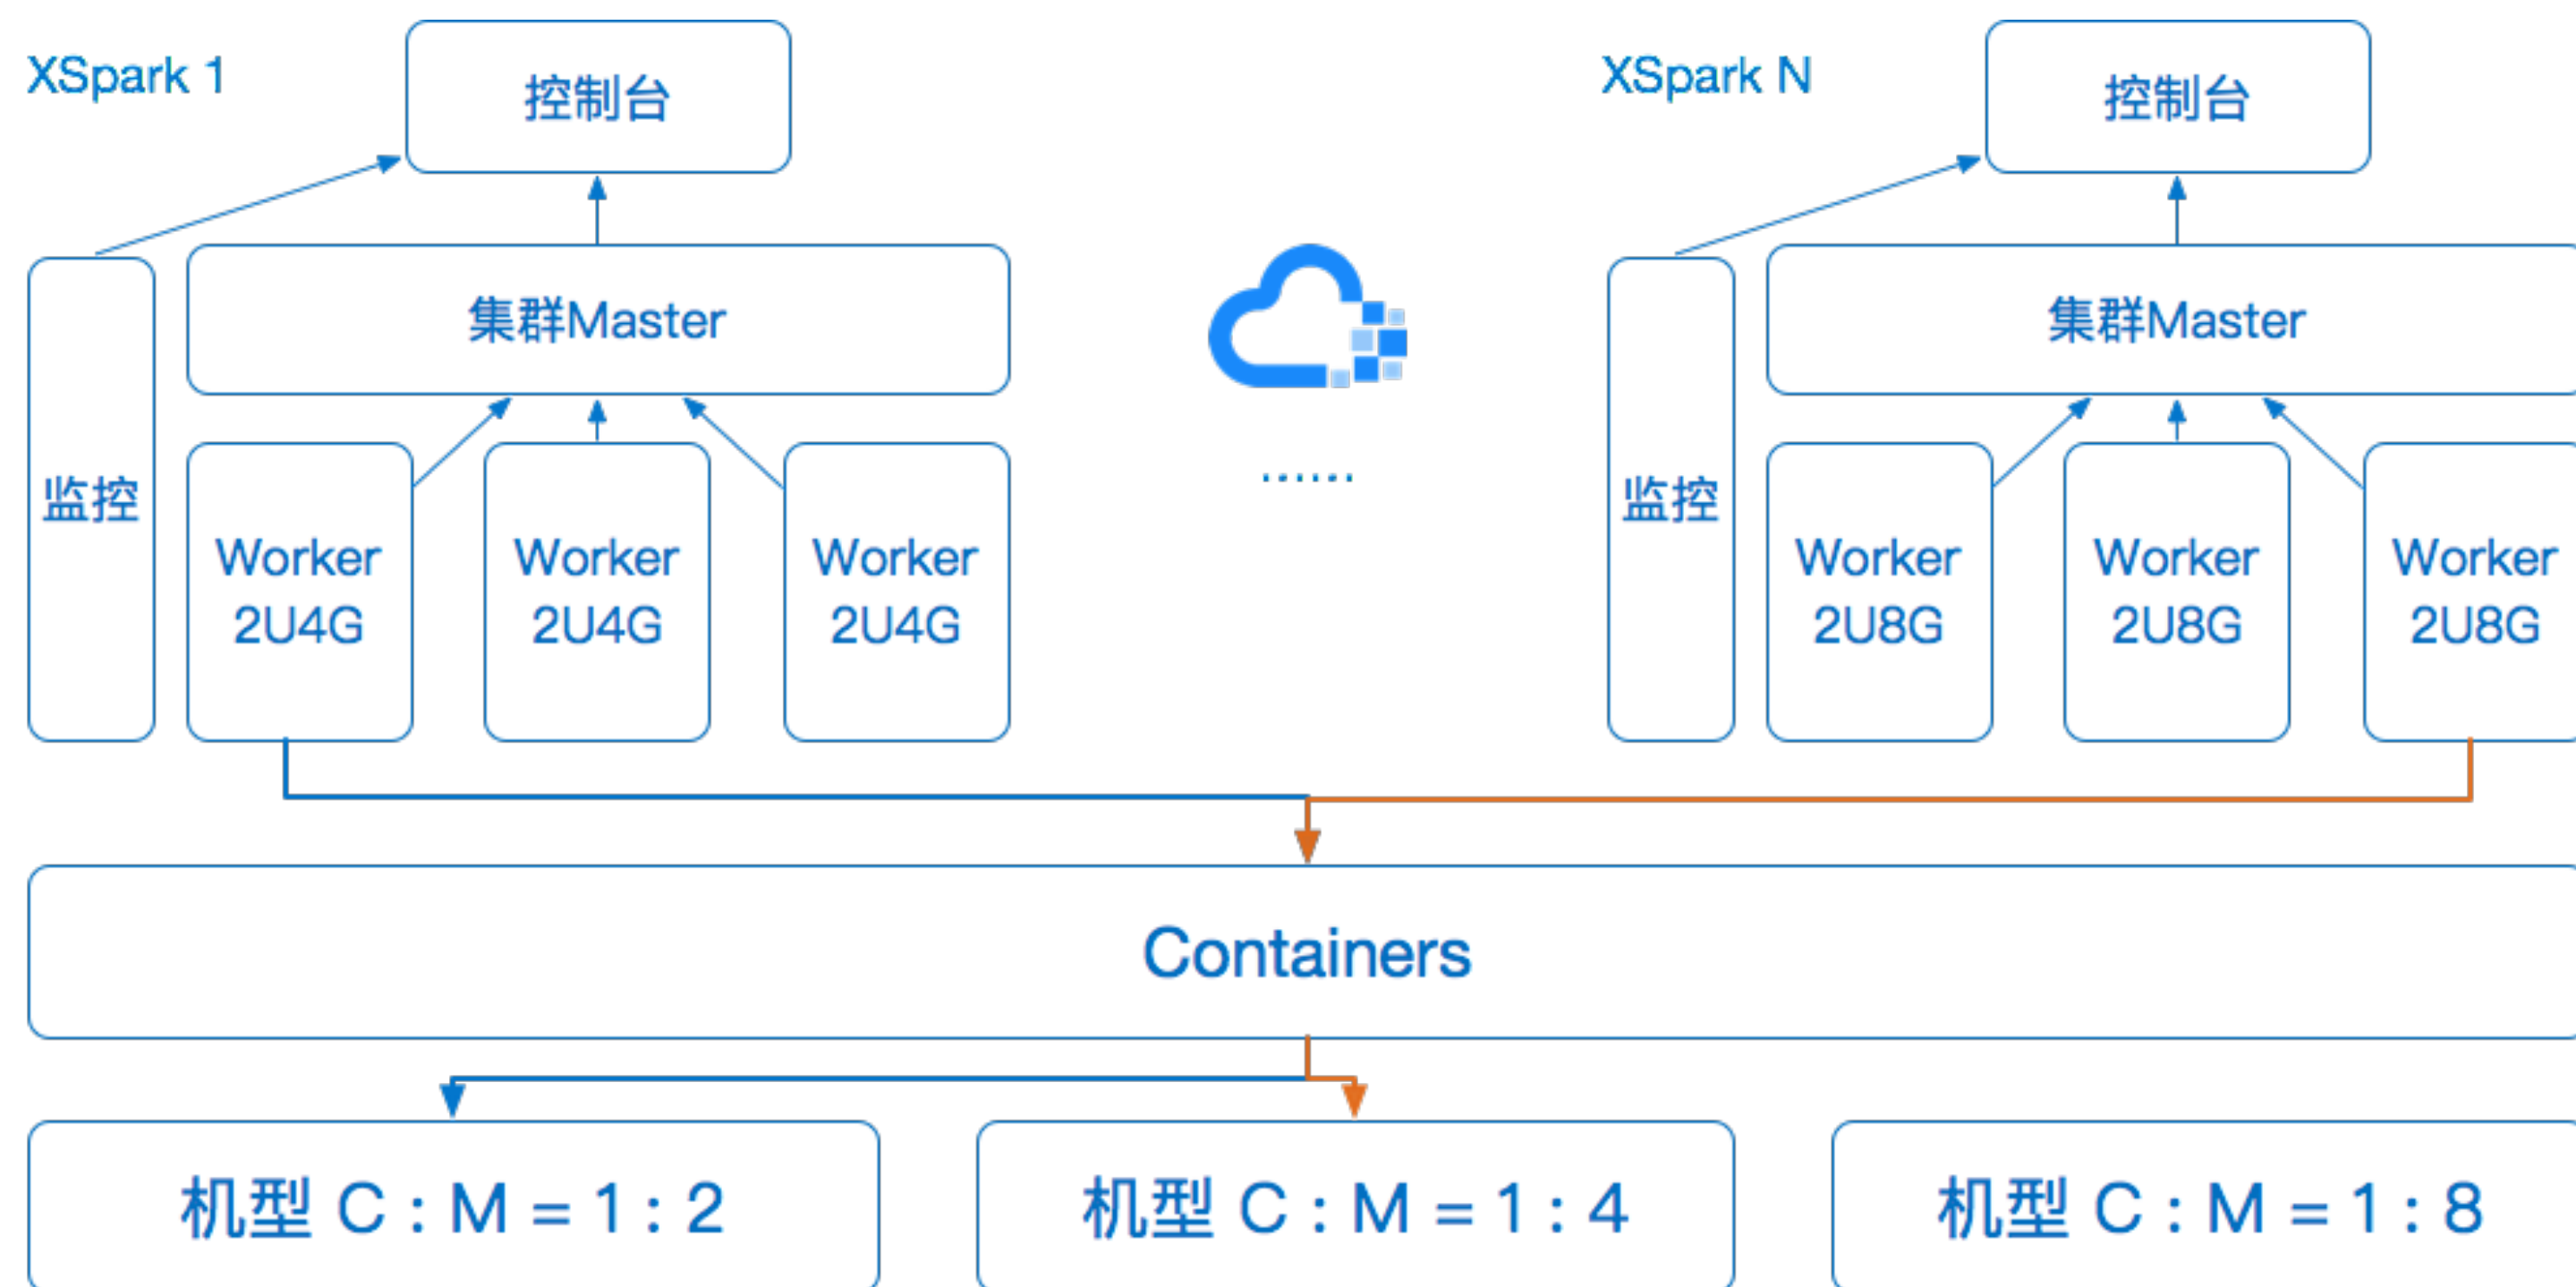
XSpark 1

控制台

集群Master

监控

Worker 2U4G

Worker 2U4G

Worker 2U4G

......

XSpark N

控制台

集群Master

监控

Worker 2U8G

Worker 2U8G

Worker 2U8G

Containers

机型 C : M = 1 : 2

机型 C : M = 1 : 4

机型 C : M = 1 : 8